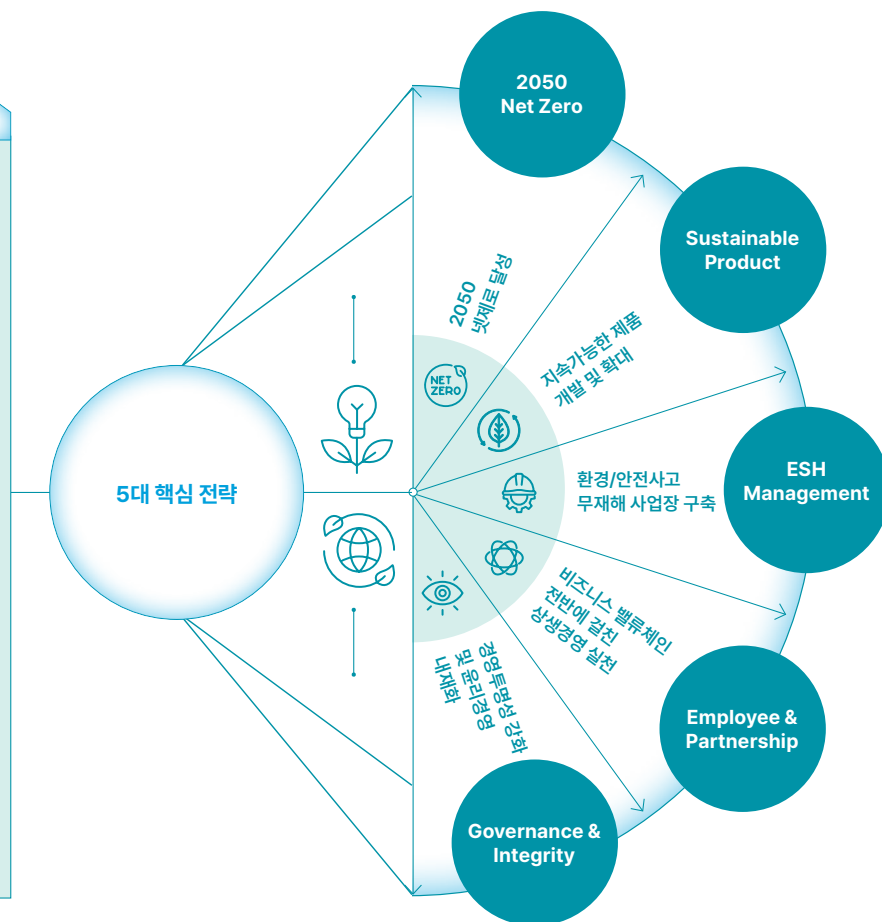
5대 핵심 전략

2050
Net Zero

Sustainable
Product

ESH
Management

Employee &
Partnership

Governance &
Integrity

2050
넷제로 달성

NET
ZERO

지속가능한 제품
개발 및 확대

환경/안전사고
무재해 사업장 구축

비즈니스 밸류체인
전반에 걸친
상생경영 실천

경영투명성 강화
및 윤리경영
내재화